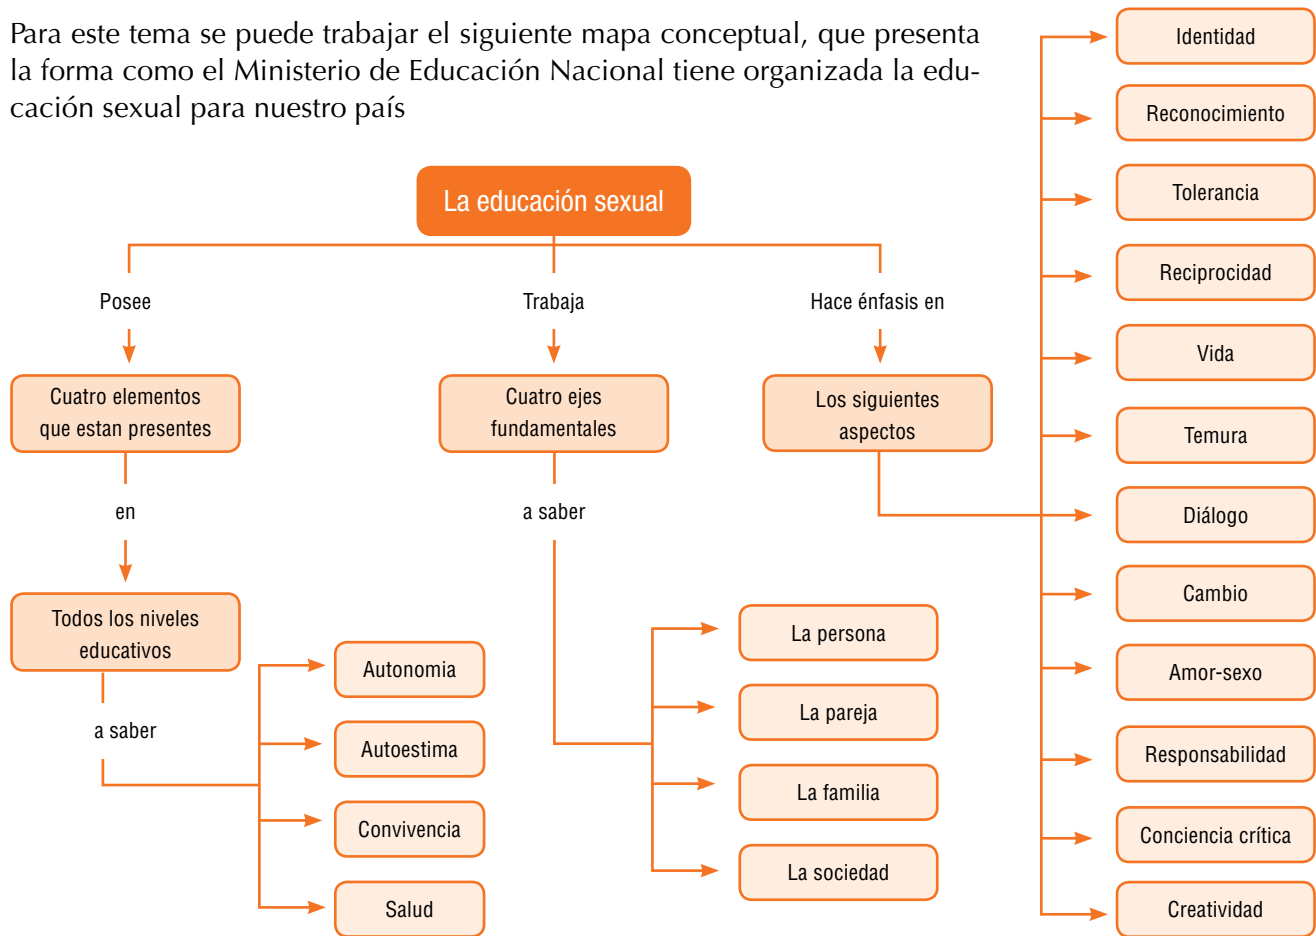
Para este tema se puede trabajar el siguiente mapa conceptual, que presenta la forma como el Ministerio de Educación Nacional tiene organizada la educación sexual para nuestro país

La educación sexual

Posee

Cuatro elementos que estan presentes

en

Todos los niveles educativos

a saber

Autonomia

Autoestima

Convivencia

Salud

Trabaja

Cuatro ejes fundamentales

a saber

La persona

La pareja

La familia

La sociedad

Hace énfasis en

Los siguientes aspectos

Identidad

Reconocimiento

Tolerancia

Reciprocidad

Vida

Temura

Diálogo

Cambio

Amor-sexo

Responsabilidad

Conciencia crítica

Creatividad